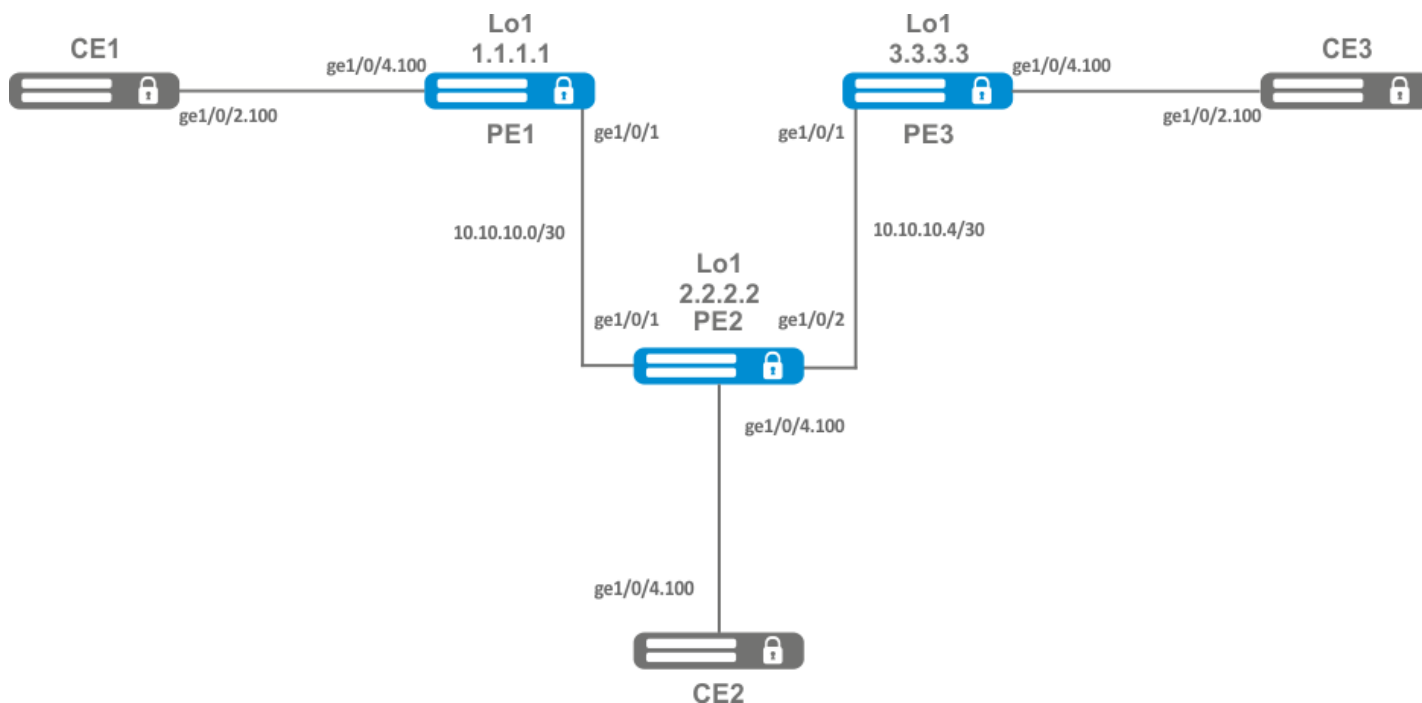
CE1

ge1/0/2.100

ge1/0/4.100

Lo1
1.1.1.1

PE1

ge1/0/1

Lo1
3.3.3.3

PE3

ge1/0/1

ge1/0/4.100

CE3

ge1/0/2.100

10.10.10.0/30

10.10.10.4/30

Lo1
2.2.2.2
PE2

ge1/0/1

ge1/0/2

ge1/0/4.100

ge1/0/4.100

CE2